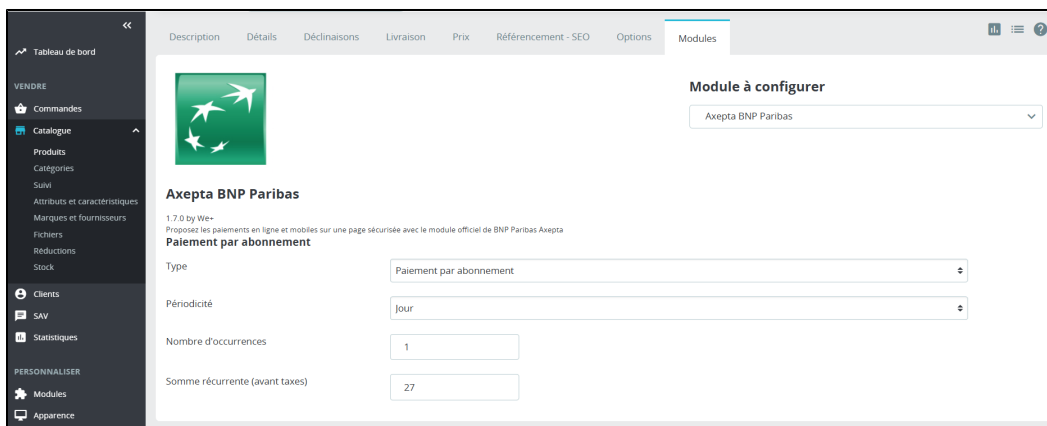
«

Tableau de bord

VENDRE

Commandes

Catalogue

Produits
Catégories
Suivi
Attributs et caractéristiques
Marques et fournisseurs
Fichiers
Réductions
Stock

Clients

SAV

Statistiques

PERSONNALISER

Modules

Apparence

Description Détails Déclinaisons Livraison Prix Référencement - SEO Options Modules

Module à configurer

Axepta BNP Paribas

Axepta BNP Paribas

1.7.0 by We+
Proposez les paiements en ligne et mobiles sur une page sécurisée avec le module officiel de BNP Paribas Axepta

Paiement par abonnement

Type
Paiement par abonnement

Périodicité
Jour

Nombre d'occurrences
1

Somme récurrente (avant taxes)
27